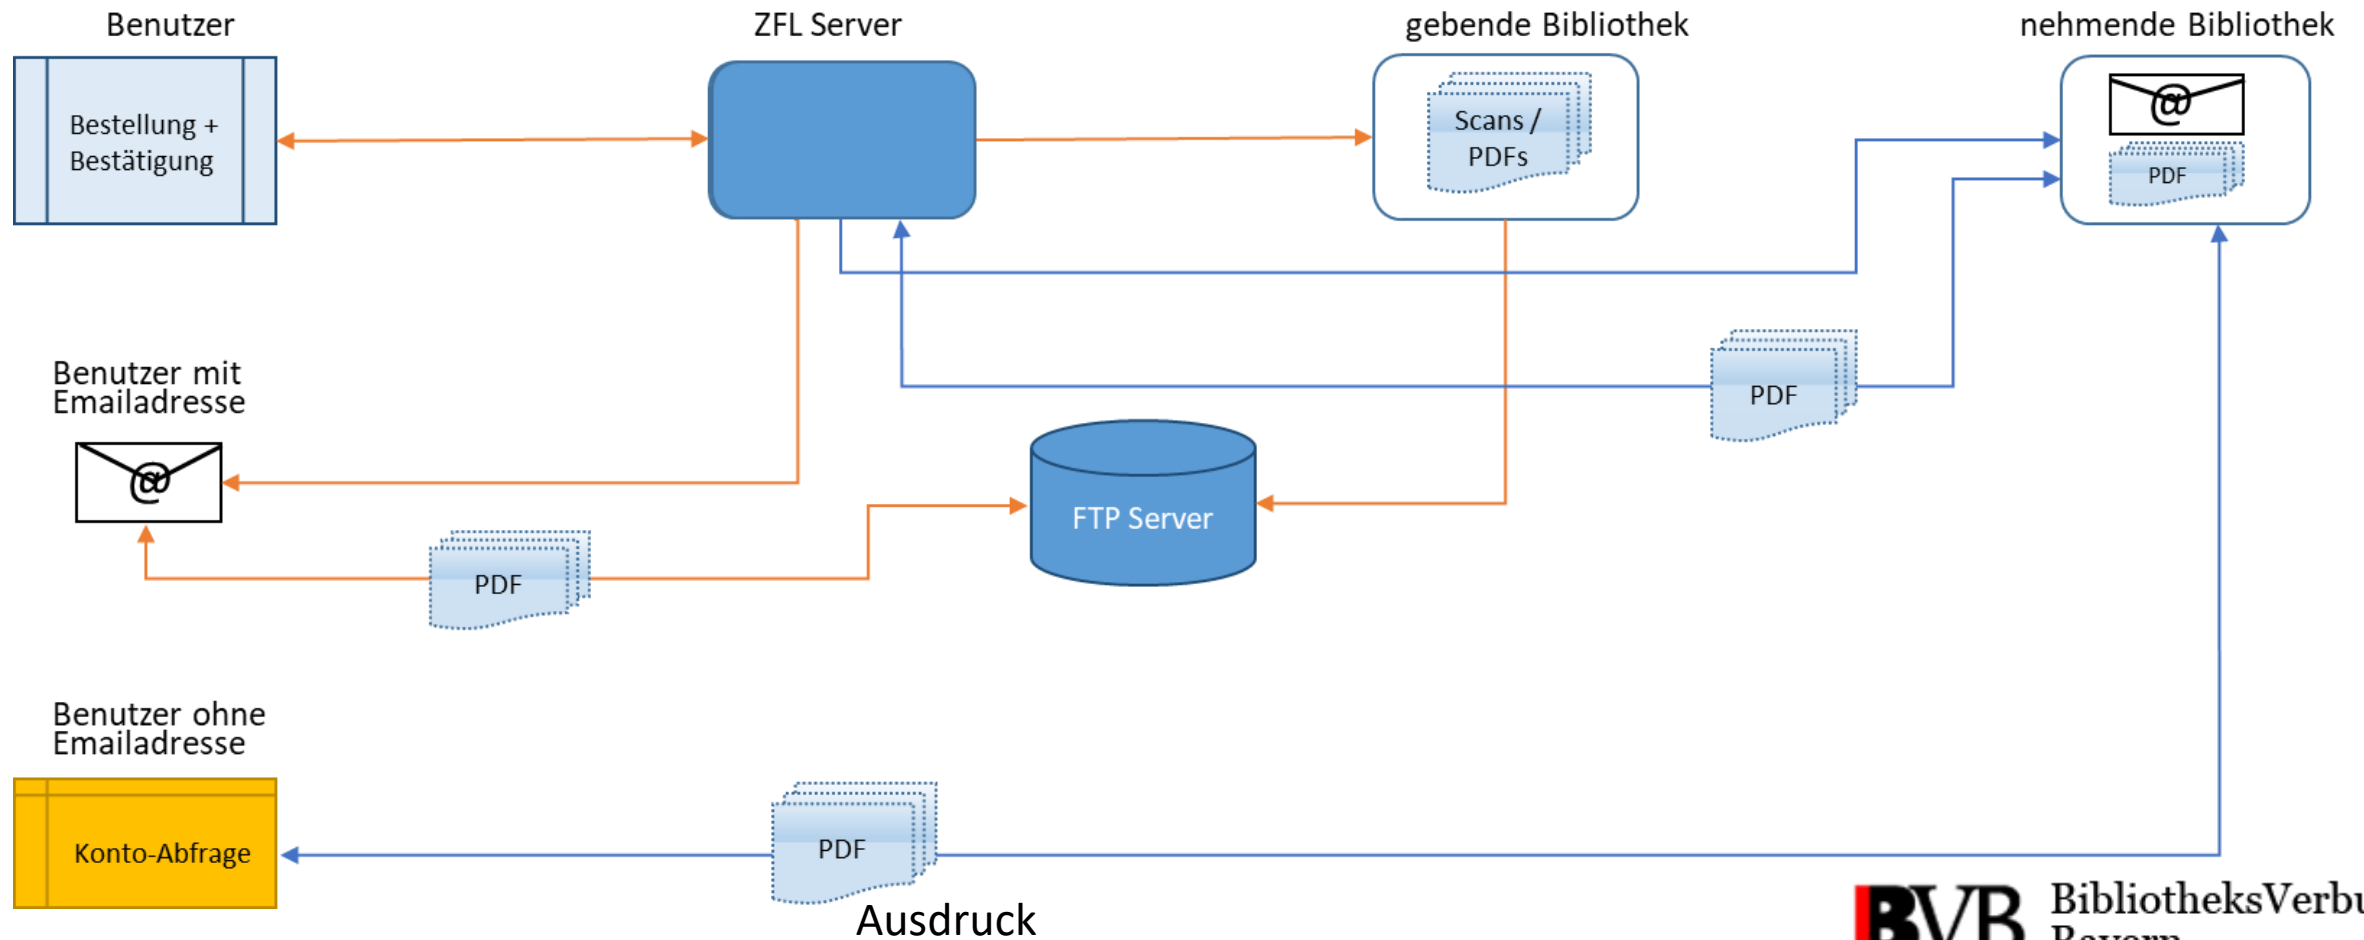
Benutzer

ZFL Server

gebende Bibliothek

nehmende Bibliothek

Bestellung + Bestätigung

Scans / PDFs

@

PDF

Benutzer mit Emailadresse

@

PDF

FTP Server

PDF

Benutzer ohne Emailadresse

Konto-Abfrage

PDF

Ausdruck

BVB BibliotheksVerbu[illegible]
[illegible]